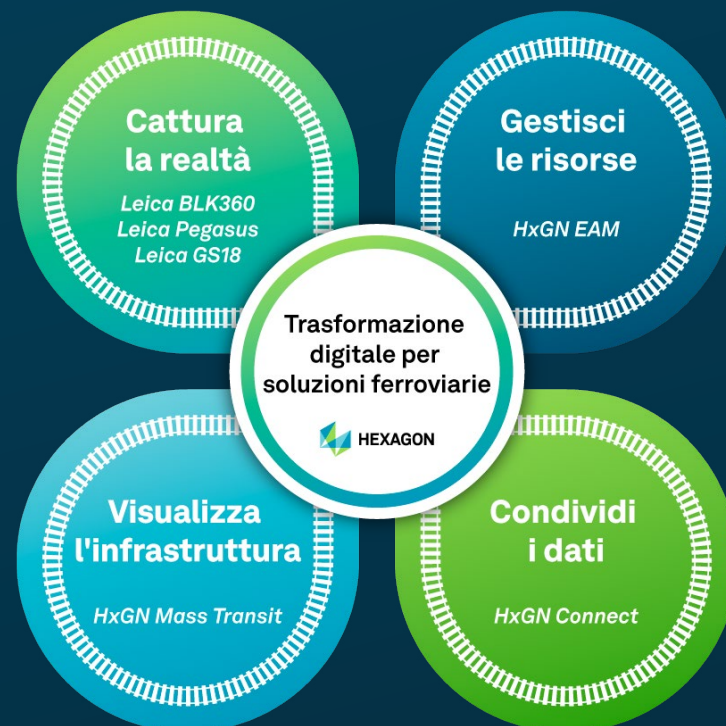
Cattura la realtà

Leica BLK360
Leica Pegasus
Leica GS18

Gestisci le risorse

HxGN EAM

Trasformazione digitale per soluzioni ferroviarie

HEXAGON

Visualizza l'infrastruttura

HxGN Mass Transit

Condividi i dati

HxGN Connect